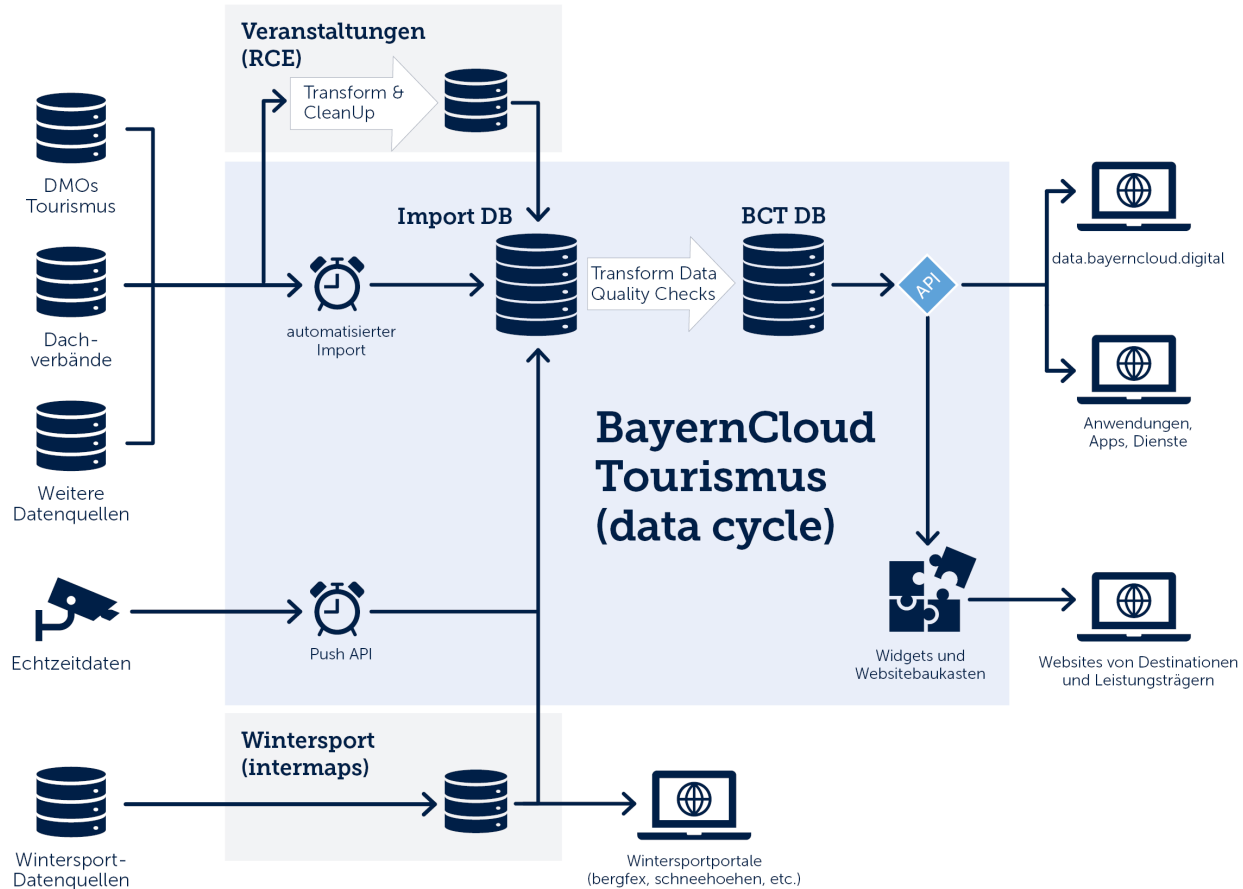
Veranstaltungen (RCE)

Transform & CleanUp

DMOs Tourismus

Dachverbände

Weitere Datenquellen

automatisierter Import

Import DB

Transform Data Quality Checks

BCT DB

API

data.bayerncloud.digital

Anwendungen, Apps, Dienste

BayernCloud Tourismus (data cycle)

Echtzeitdaten

Push API

Widgets und Websitebaukasten

Websites von Destinationen und Leistungsträgern

Wintersport (intermaps)

Wintersport-Datenquellen

Wintersportportale (bergfex, schneehoehen, etc.)